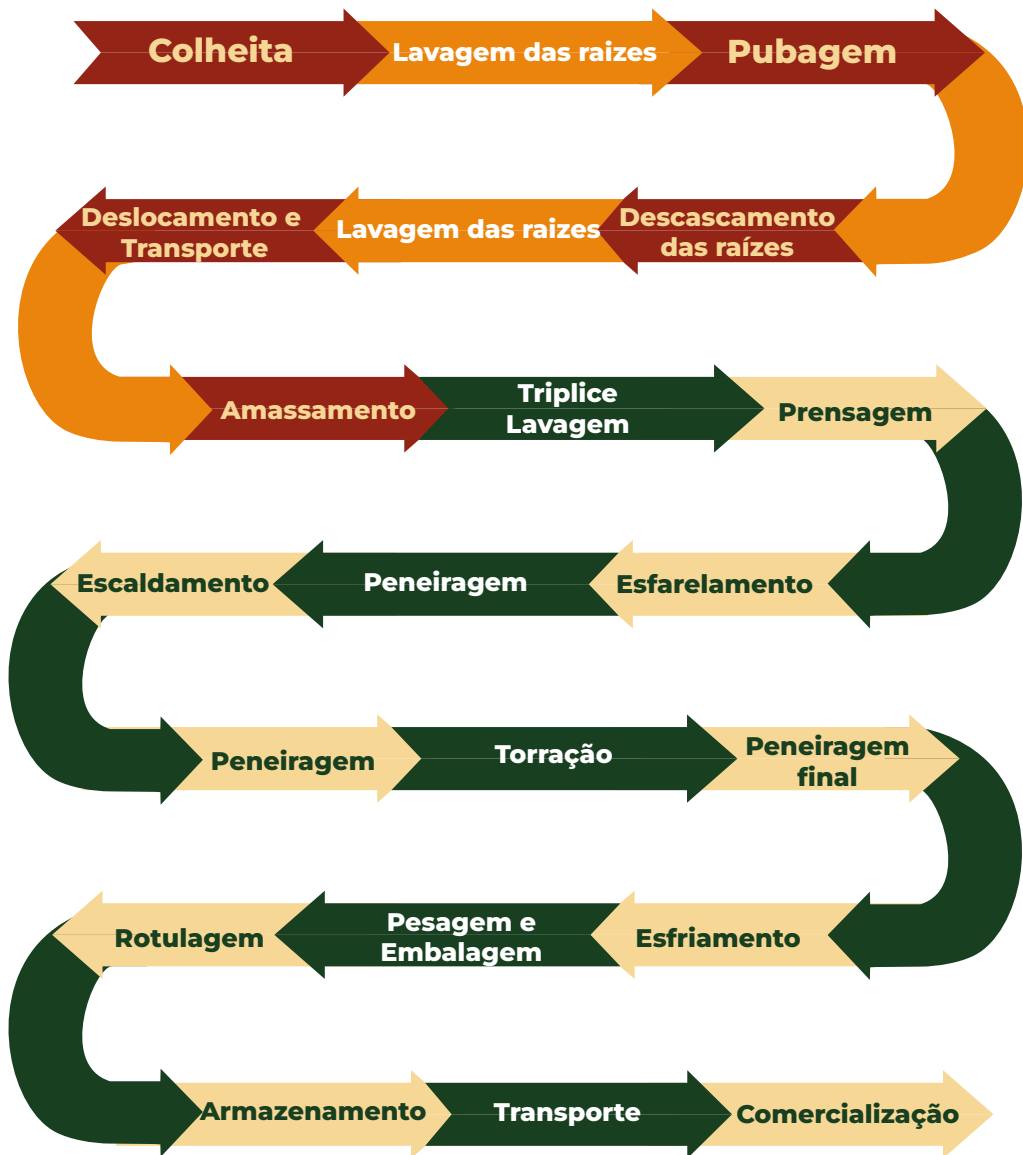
Colheita
Lavagem das raizes
Pubagem

Descascamento das raízes
Lavagem das raizes
Deslocamento e Transporte

Amassamento
Triplice Lavagem
Prensagem

Esfarelamento
Peneiragem
Escaldamento

Peneiragem
Torração
Peneiragem final

Esfriamento
Pesagem e Embalagem
Rotulagem

Armazenamento
Transporte
Comercialização